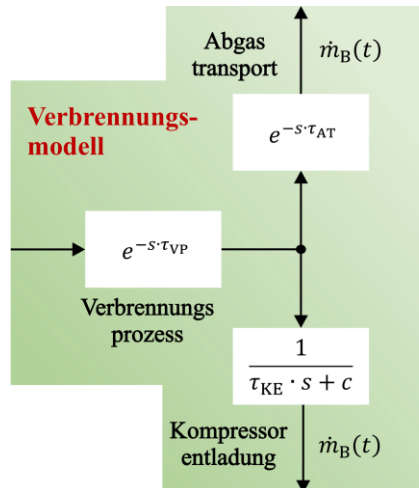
Abgas transport

$\dot{m}_{\mathrm{B}}(t)$

Verbrennungsmodell

$e^{-s\cdot\tau_{\mathrm{AT}}}$

$e^{-s\cdot\tau_{\mathrm{VP}}}$

Verbrennungs prozess

$\frac{1}{\tau_{\mathrm{KE}}\cdot s+c}$

Kompressor entladung

$\dot{m}_{\mathrm{B}}(t)$